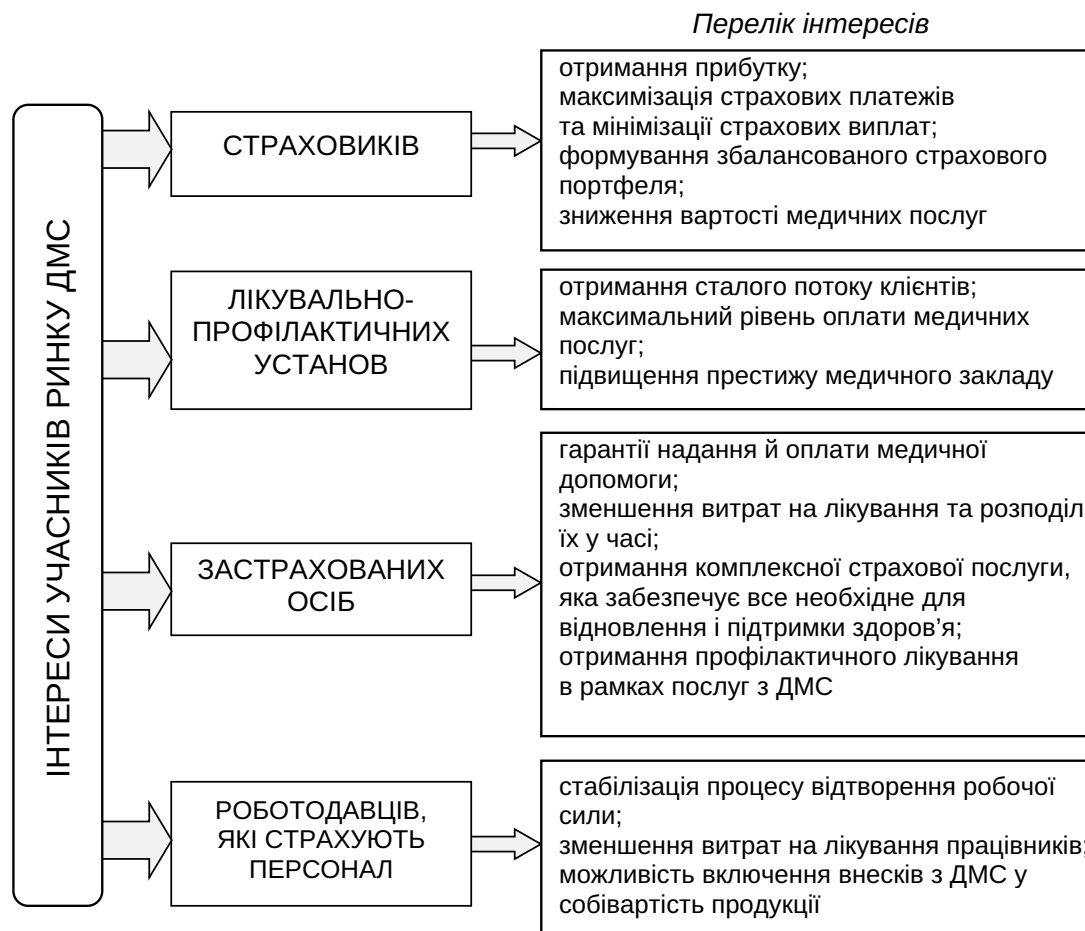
Перелік інтересів

ІНТЕРЕСИ УЧАСНИКІВ РИНКУ ДМС

СТРАХОВИКІВ

отримання прибутку;
максимізація страхових платежів
та мінімізації страхових виплат;
формування збалансованого страхового портфеля;
зниження вартості медичних послуг

ЛІКУВАЛЬНО-ПРОФІЛАКТИЧНИХ УСТАНОВ

отримання сталого потоку клієнтів;
максимальний рівень оплати медичних послуг;
підвищення престижу медичного закладу

ЗАСТРАХОВАНИХ ОСІБ

гарантії надання й оплати медичної допомоги;
зменшення витрат на лікування та розподіл їх у часі;
отримання комплексної страхової послуги, яка забезпечує все необхідне для відновлення і підтримки здоров'я;
отримання профілактичного лікування в рамках послуг з ДМС

РОБОТОДАВЦІВ, ЯКІ СТРАХУЮТЬ ПЕРСОНАЛ

стабілізація процесу відтворення робочої сили;
зменшення витрат на лікування працівників;
можливість включення внесків з ДМС у собівартість продукції